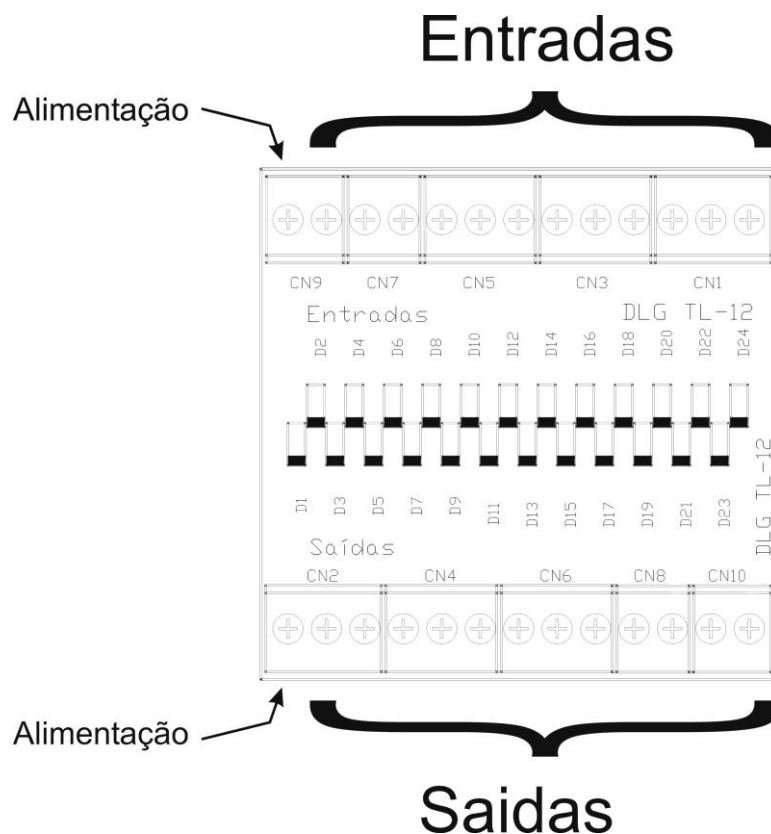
Entradas

Alimentação

CN9 CN7 CN5 CN3 CN1

Entradas

DLG TL-12

D2 D4 D6 D8 D10 D12 D14 D16 D18 D20 D22 D24

D1 D3 D5 D7 D9 D11 D13 D15 D17 D19 D21 D23

DLG TL-12

Saídas

CN2 CN4 CN6 CN8 CN10

Alimentação

Saidas